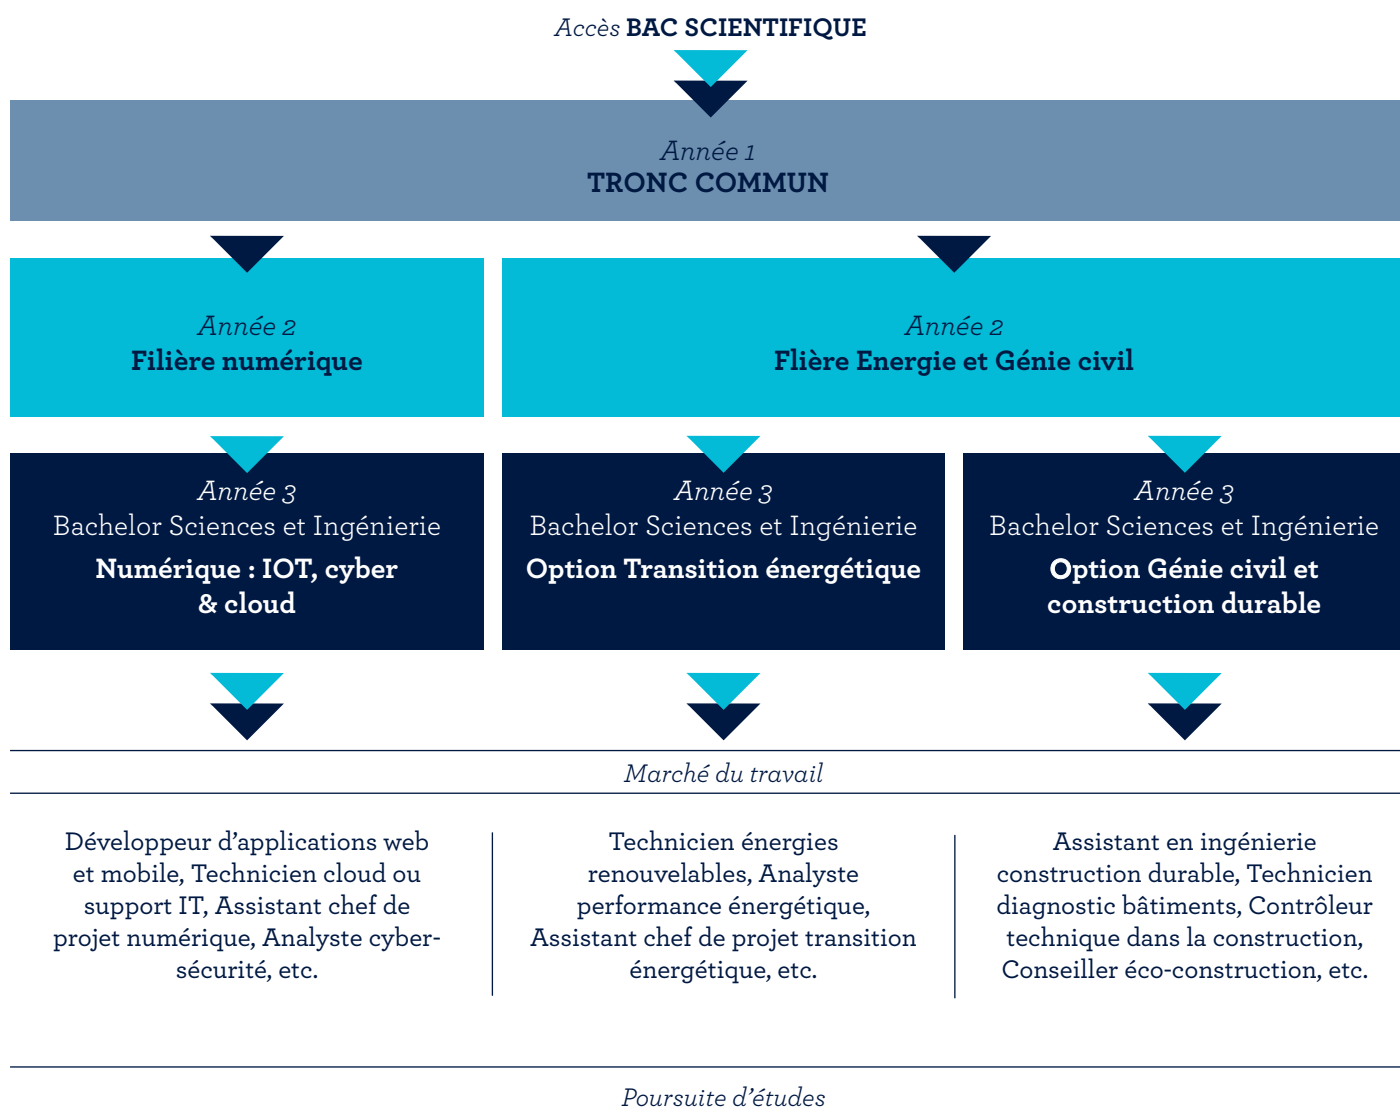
Accès BAC SCIENTIFIQUE

Année 1
TRONC COMMUN

Année 2
Filière numérique

Année 2
Flière Energie et Génie civil

Année 3
Bachelor Sciences et Ingénierie
Numérique : IOT, cyber & cloud

Année 3
Bachelor Sciences et Ingénierie
Option Transition énergétique

Année 3
Bachelor Sciences et Ingénierie
Option Génie civil et construction durable

Marché du travail

Développeur d'applications web et mobile, Technicien cloud ou support IT, Assistant chef de projet numérique, Analyste cybersécurité, etc.

Technicien énergies renouvelables, Analyste performance énergétique, Assistant chef de projet transition énergétique, etc.

Assistant en ingénierie construction durable, Technicien diagnostic bâtiments, Contrôleur technique dans la construction, Conseiller éco-construction, etc.

Poursuite d'études